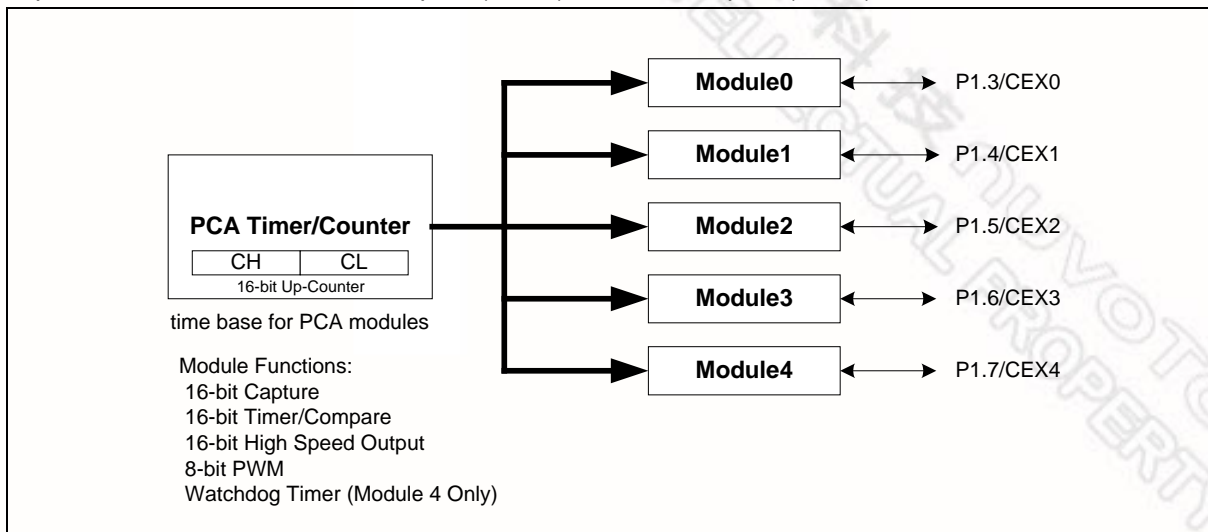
PCA Timer/Counter

| CH | CL |
|---|---|

16-bit Up-Counter

time base for PCA modules

Module Functions:
16-bit Capture
16-bit Timer/Compare
16-bit High Speed Output
8-bit PWM
Watchdog Timer (Module 4 Only)

Module0 P1.3/CEX0
Module1 P1.4/CEX1
Module2 P1.5/CEX2
Module3 P1.6/CEX3
Module4 P1.7/CEX4

科技 NUVOTON ELECTRONIC INTELLECTUAL PROPERTY